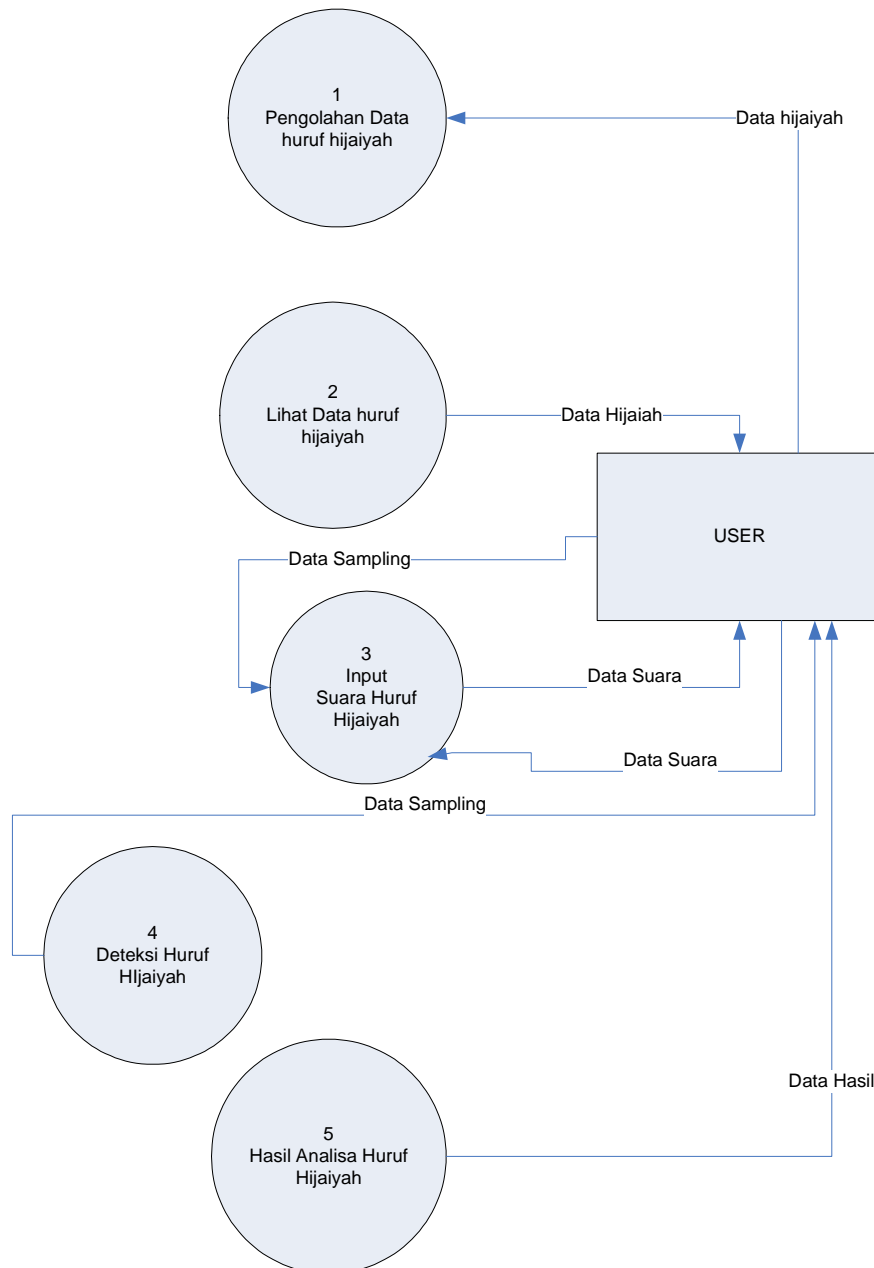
1
Pengolahan Data huruf hijaiyah

Data hijaiyah

2
Lihat Data huruf hijaiyah

Data Hijaiah

USER

Data Sampling

3
Input
Suara Huruf Hijaiyah

Data Suara

Data Suara

Data Sampling

4
Deteksi Huruf HIjaiyah

Data Hasil

5
Hasil Analisa Huruf Hijaiyah